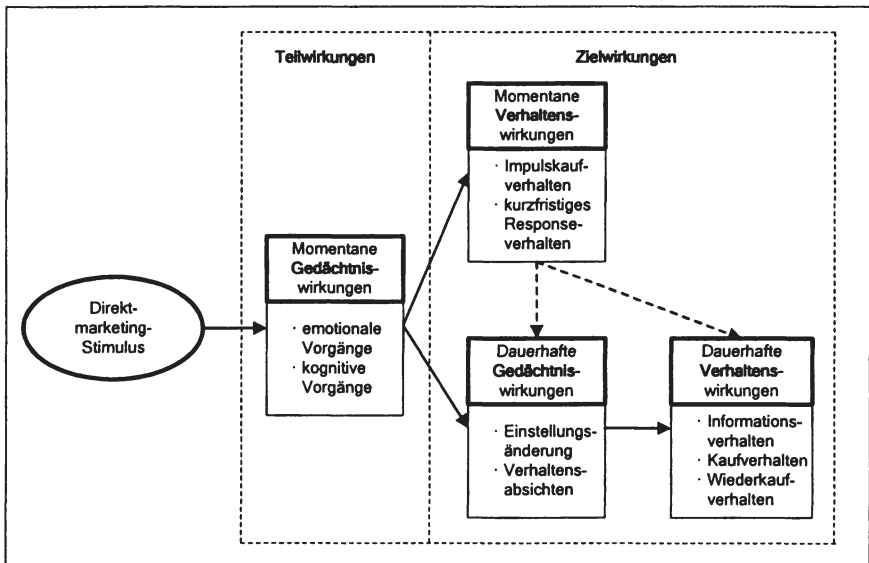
Teilwirkungen

Zielwirkungen

Direktmarketing-Stimulus

Momentane Gedächtniswirkungen

· emotionale Vorgänge
· kognitive Vorgänge

Momentane Verhaltenswirkungen

· Impulskaufverhalten
· kurzfristiges Responseverhalten

Dauerhafte Gedächtniswirkungen

· Einstellungsänderung
· Verhaltensabsichten

Dauerhafte Verhaltenswirkungen

· Informationsverhalten
· Kaufverhalten
· Wiederkaufverhalten